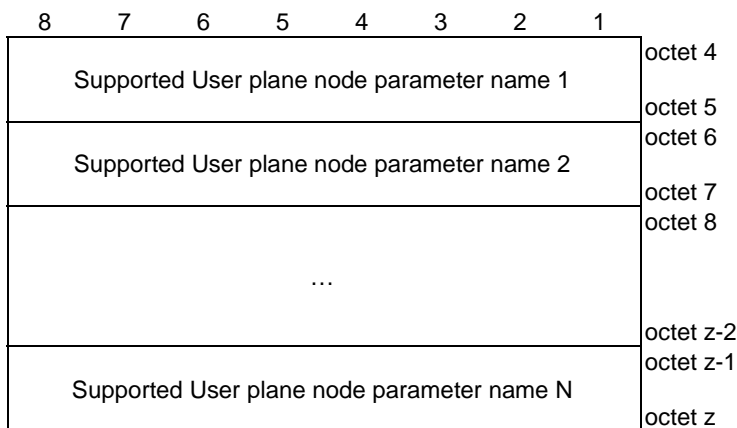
| 8 | 7 | 6 | 5 | 4 | 3 | 2 | 1 | |
|---|---|---|---|---|---|---|---|---|
| Supported User plane node parameter name 1 | | | | | | | | octet 4<br>octet 5 |
| Supported User plane node parameter name 2 | | | | | | | | octet 6<br>octet 7 |
| … | | | | | | | | octet 8<br>octet z-2 |
| Supported User plane node parameter name N | | | | | | | | octet z-1<br>octet z |